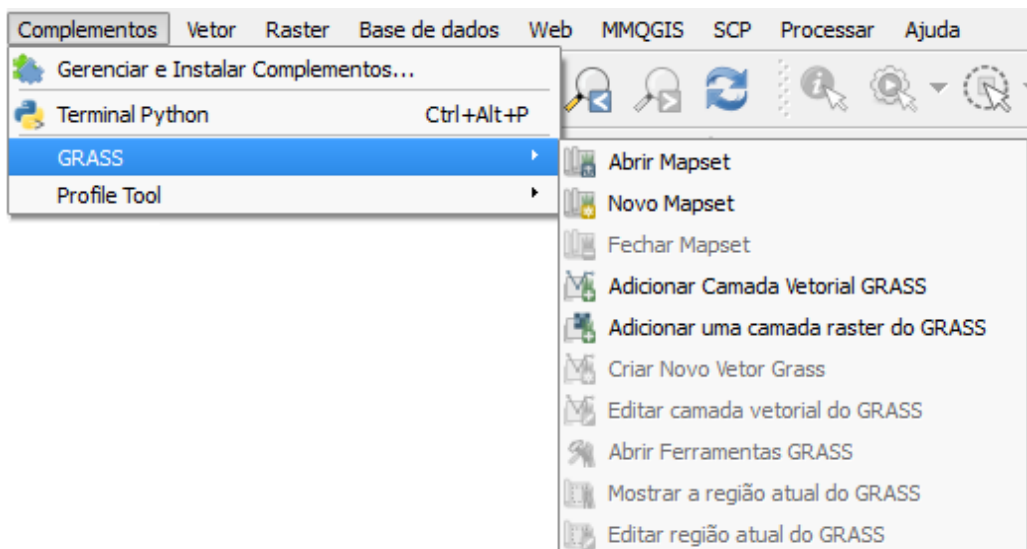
Complementos Vetor Raster Base de dados Web MMQGIS SCP Processar Ajuda

Gerenciar e Instalar Complementos...
Terminal Python Ctrl+Alt+P
GRASS
Profile Tool

Abrir Mapset
Novo Mapset
Fechar Mapset
Adicionar Camada Vetorial GRASS
Adicionar uma camada raster do GRASS
Criar Novo Vetor Grass
Editar camada vetorial do GRASS
Abrir Ferramentas GRASS
Mostrar a região atual do GRASS
Editar região atual do GRASS